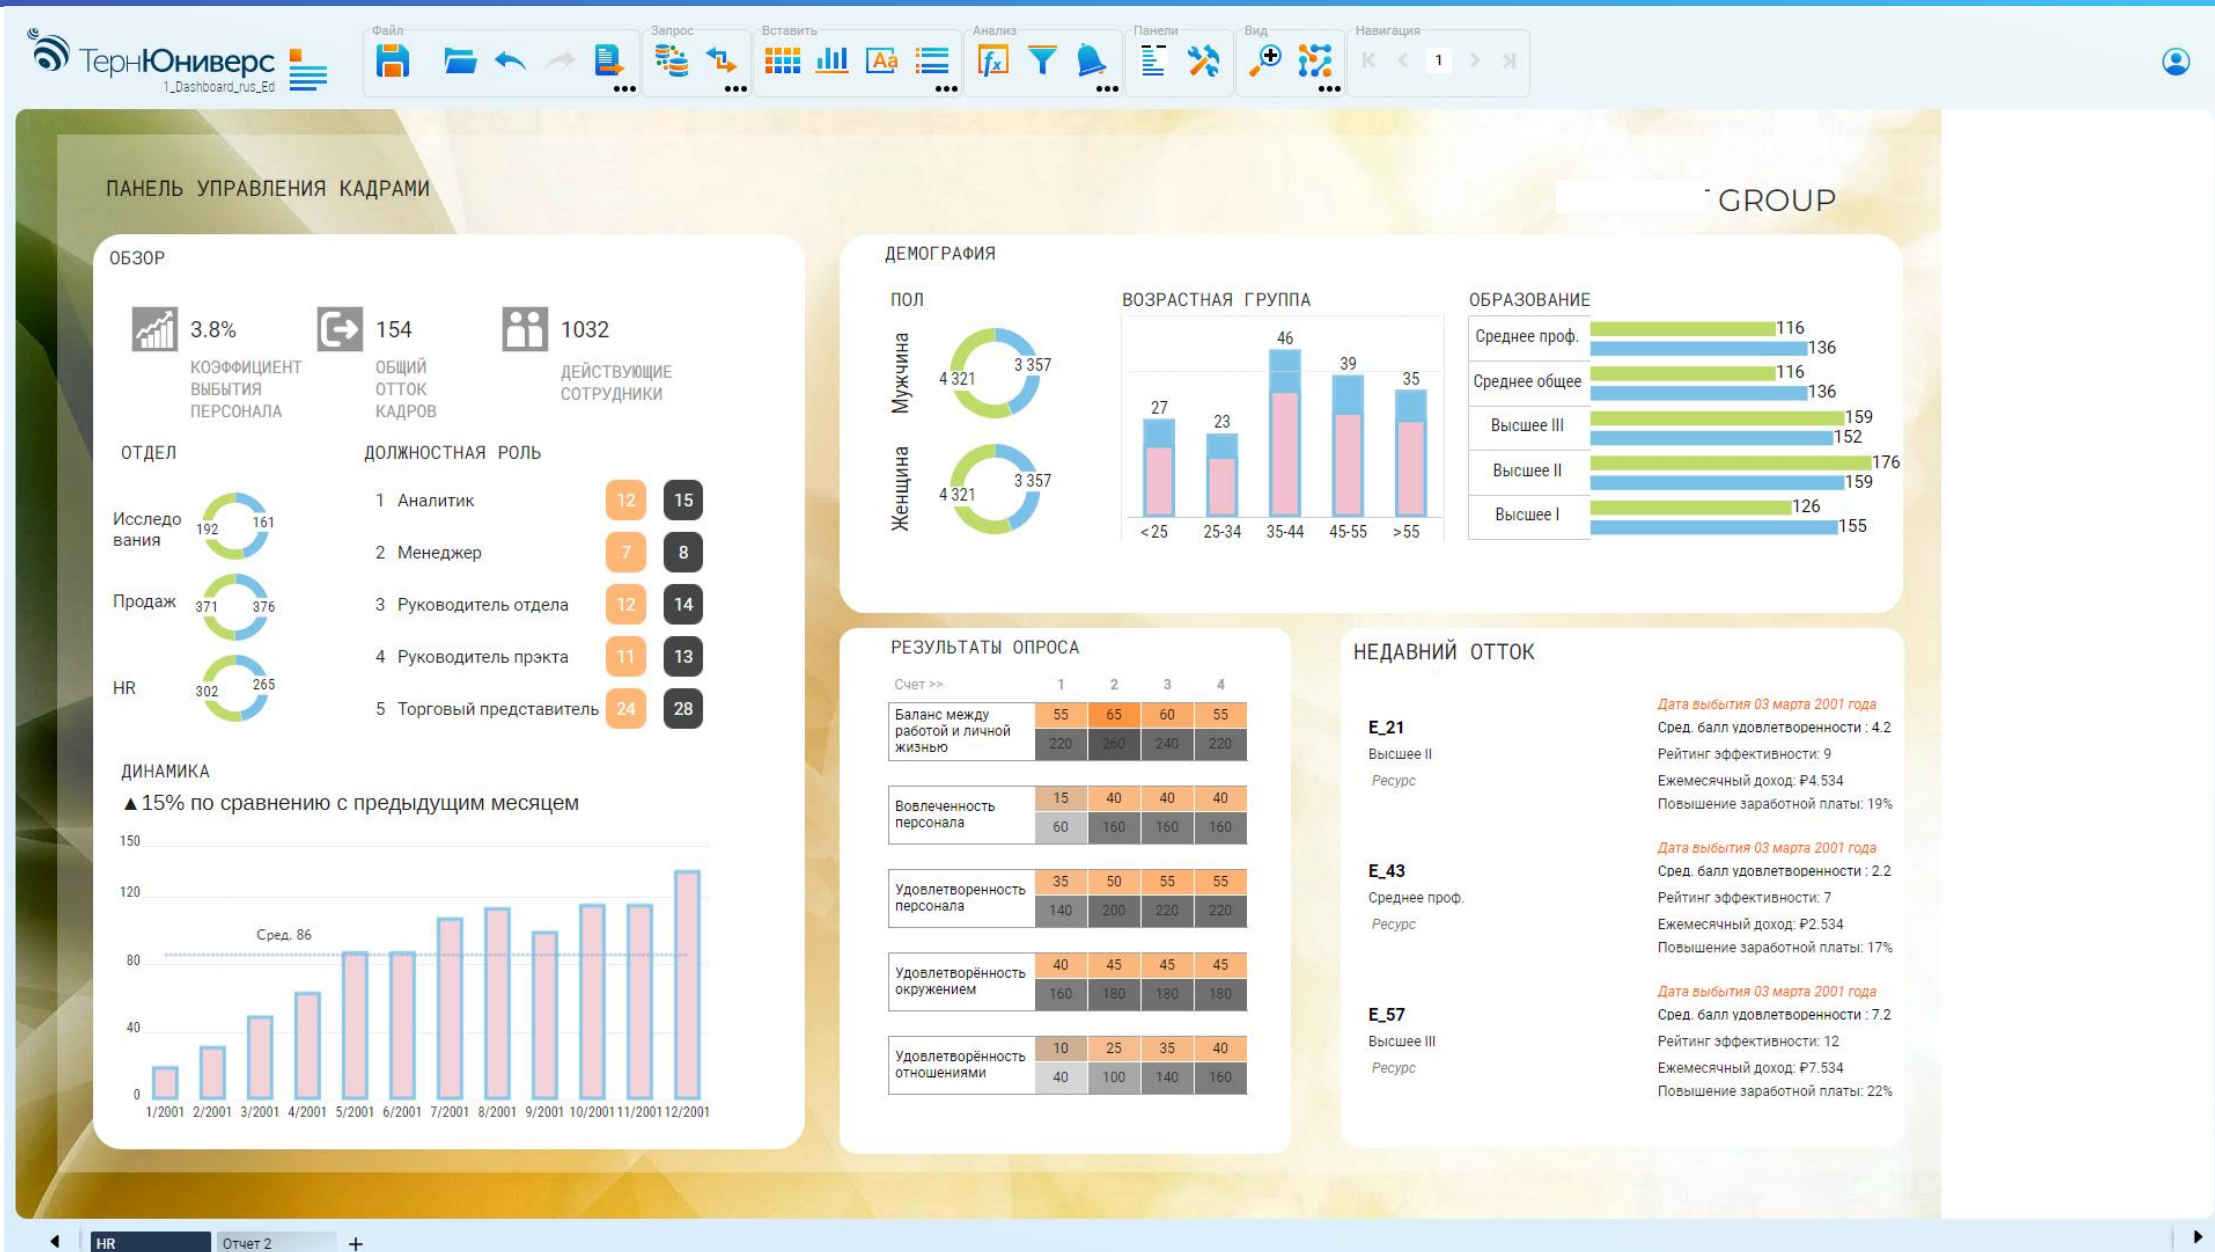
ТернЮниверс
1_Dashboard_rus_Ed

Файл Запрос Вставить Анализ Панели Вид Навигация
1

ПАНЕЛЬ УПРАВЛЕНИЯ КАДРАМИ

GROUP

ОБЗОР

3.8%
КОЭФФИЦИЕНТ ВЫБЫТИЯ ПЕРСОНАЛА

154
ОБЩИЙ ОТТОК КАДРОВ

1032
ДЕЙСТВУЮЩИЕ СОТРУДНИКИ

ОТДЕЛ

Исследования 192 161
Продаж 371 376
HR 302 265

ДОЛЖНОСТНАЯ РОЛЬ

| | | | |
|---|---|---|---|
| 1 | Аналитик | 12 | 15 |
| 2 | Менеджер | 7 | 8 |
| 3 | Руководитель отдела | 12 | 14 |
| 4 | Руководитель прэкта | 11 | 13 |
| 5 | Торговый представитель | 24 | 28 |

ДИНАМИКА
▲15% по сравнению с предыдущим месяцем

150
120
80
40
0
Сред. 86
1/2001 2/2001 3/2001 4/2001 5/2001 6/2001 7/2001 8/2001 9/2001 10/2001 11/2001 12/2001

ДЕМОГРАФИЯ

ПОЛ
Мужчина 4 321 3 357
Женщина 4 321 3 357

ВОЗРАСТНАЯ ГРУППА
27 23 46 39 35
<25 25-34 35-44 45-55 >55

ОБРАЗОВАНИЕ
Среднее проф. 116 136
Среднее общее 116 136
Высшее III 159 152
Высшее II 176 159
Высшее I 126 155

РЕЗУЛЬТАТЫ ОПРОСА

| Счет >> | 1 | 2 | 3 | 4 |
|---|---|---|---|---|
| Баланс между работой и личной жизнью | 55 | 65 | 60 | 55 |
| | 220 | 260 | 240 | 220 |
| Вовлеченность персонала | 15 | 40 | 40 | 40 |
| | 60 | 160 | 160 | 160 |
| Удовлетворенность персонала | 35 | 50 | 55 | 55 |
| | 140 | 200 | 220 | 220 |
| Удовлетворённость окружением | 40 | 45 | 45 | 45 |
| | 160 | 180 | 180 | 180 |
| Удовлетворённость отношениями | 10 | 25 | 35 | 40 |
| | 40 | 100 | 140 | 160 |

НЕДАВНИЙ ОТТОК

E_21
Высшее II
Ресурс
Дата выбытия 03 марта 2001 года
Сред. балл удовлетворенности : 4.2
Рейтинг эффективности: 9
Ежемесячный доход: ₽4.534
Повышение заработной платы: 19%

E_43
Среднее проф.
Ресурс
Дата выбытия 03 марта 2001 года
Сред. балл удовлетворенности : 2.2
Рейтинг эффективности: 7
Ежемесячный доход: ₽2.534
Повышение заработной платы: 17%

E_57
Высшее III
Ресурс
Дата выбытия 03 марта 2001 года
Сред. балл удовлетворенности : 7.2
Рейтинг эффективности: 12
Ежемесячный доход: ₽7.534
Повышение заработной платы: 22%

HR Отчет 2 +